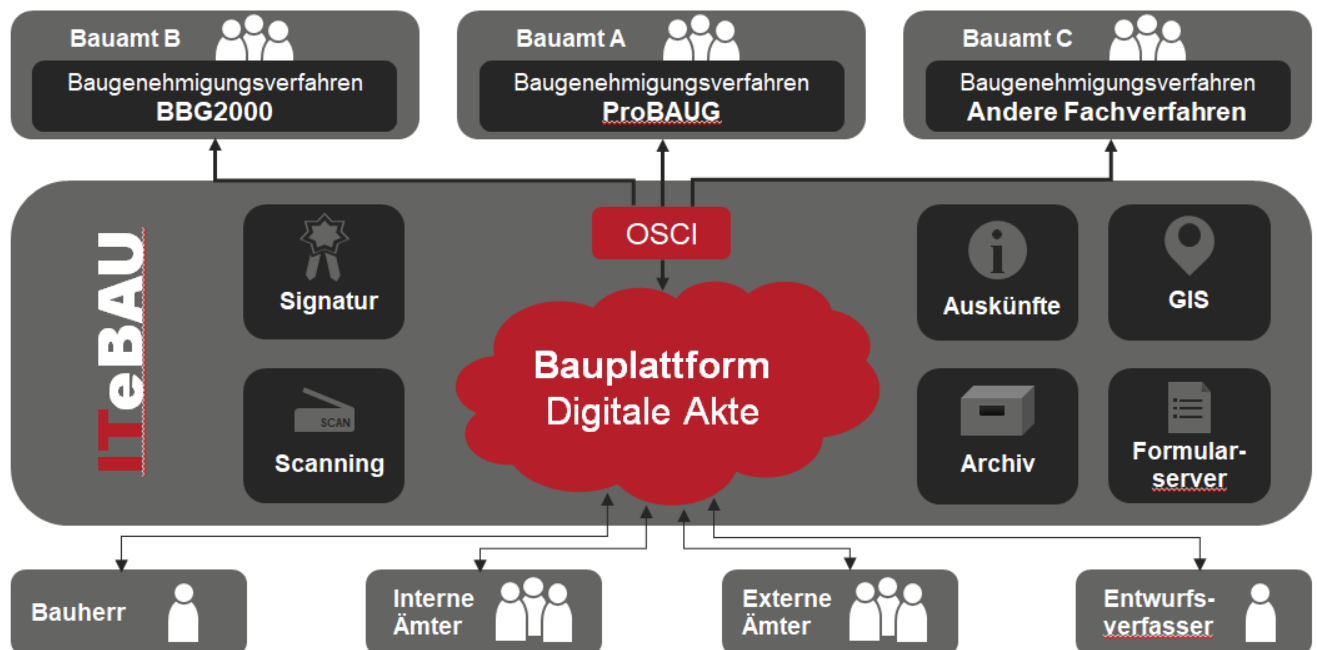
Bauamt B
Baugenehmigungsverfahren
BBG2000

Bauamt A
Baugenehmigungsverfahren
ProBAUG

Bauamt C
Baugenehmigungsverfahren
Andere Fachverfahren

ITeBAU

Signatur

OSCI

Auskünfte

GIS

Bauplattform
Digitale Akte

SCAN
Scanning

Archiv

Formularserver

Bauherr

Interne Ämter

Externe Ämter

Entwurfsverfasser